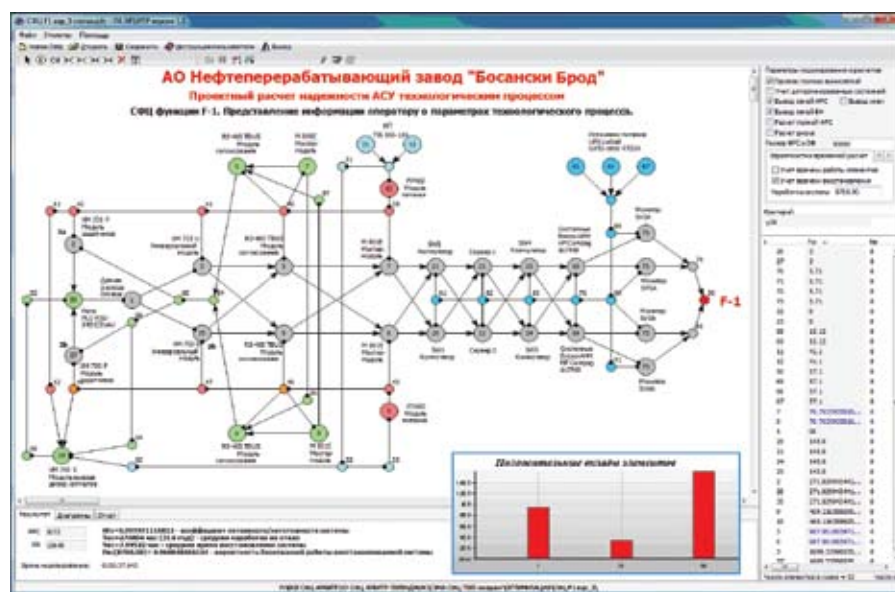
АО Нефтеперерабатывающий завод "Босански Брод"

Проектный расчет надежности АСУ технологическим процессом

СФЦ функции F-1. Представление информации оператору о параметрах технологического процесса.

F-1

Положительные вклады элементов

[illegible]